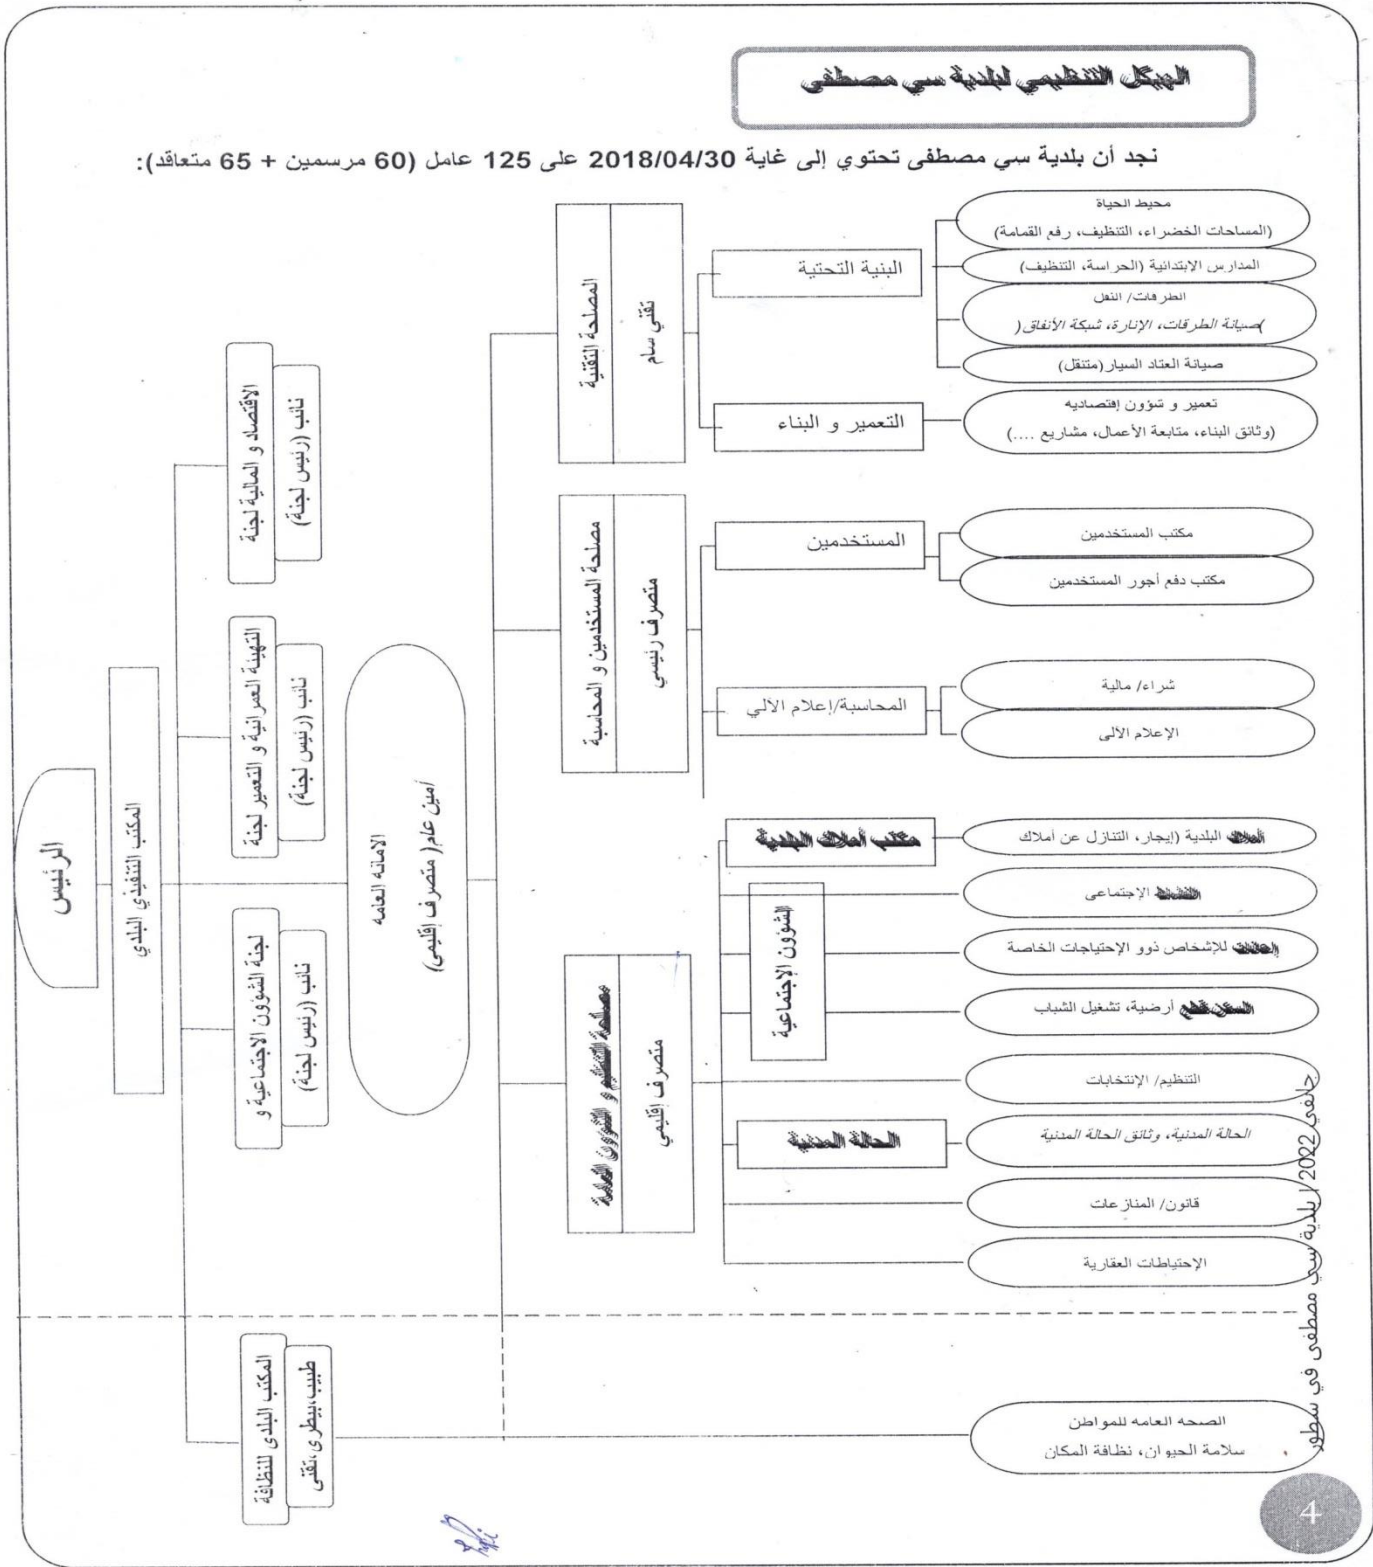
الهيكل التنظيمي لبلدية سي مصطفى

نجد أن بلدية سي مصطفى تحتوي إلى غاية 2018/04/30 على 125 عامل (60 مرسمين + 65 متعاقد):

الرئيس

المكتب التنفيذي البلدي

الإقتصاد و المالية لجنة
نائب (رئيس لجنة)

التهيئة العمرانية و التعمير لجنة
نائب (رئيس لجنة)

لجنة الشؤون الاجتماعية و
نائب (رئيس لجنة)

المكتب البلدي للنظافة
طبيب بيطري تقني

الامانة العامة
أمين عام ( متصرف إقليمي)

المصلحة التقنية
تقني سام

البنية التحتية

محيط الحياة
(المساحات الخضراء، التنظيف، رفع القمامة)

المدارس الإبتدائية (الحراسة، التنظيف)

الطرقات/ النقل
)صيانة الطرقات، الإنارة، شبكة الأنفاق(

صيانة العتاد السيار (متنقل)

التعمير و البناء

تعمير و شؤون إقتصاديه
(وثائق البناء، متابعة الأعمال، مشاريع ....)

مصلحة المستخدمين و المحاسبة
متصرف رئيسي

المستخدمين

مكتب المستخدمين

مكتب دفع أجور المستخدمين

المحاسبة/إعلام الآلي

شراء/ مالية

الإعلام الآلي

مصلحة التنظيم و الشؤون العامة
متصرف إقليمي

مكتب أملاك البلدية

أملاك البلدية (إيجار، التنازل عن أملاك

الشؤون الإجتماعية

النشاط الإجتماعي

الإعانات للإشخاص ذوو الإحتياجات الخاصة

السكن قطع أرضية، تشغيل الشباب

التنظيم/ الإنتخابات

الحالة المدنية

الحالة المدنية، وثائق الحالة المدنية

قانون/ المنازعات

الإحتياطات العقارية

الصحه العامه للمواطن
سلامة الحيوان، نظافة المكان

بلدية سي مصطفى في سطور/ جانفي 2022

4